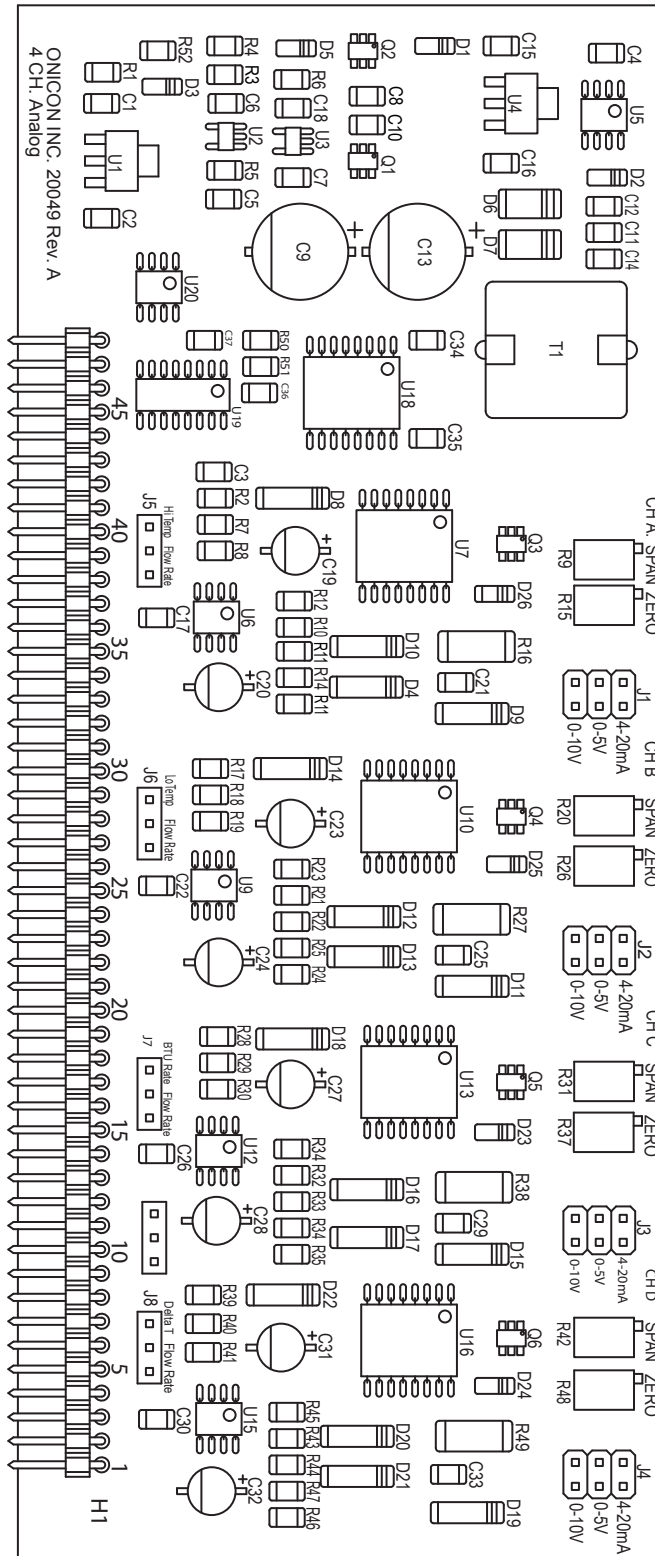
ONICON INC. 20049 Rev. A
4 CH. Analog

R52 R1 C1 D3 R4 R3 C6 R5 C5 D5 R6 C18 U2 U3 C7 Q2 C8 C10 Q1 D1 C15 U4 C16 C4 U5 D2 C12 C11 C14 D6 D7 U1 C2 C9 C13 T1 U20

C37 R50 R51 C36 U19 U18 C34 C35

45 40 35 30 25 20 15 10 5 1 H1

C3 R2 R7 R8 D8 J5 Hi Temp Flow Rate C19 U7 Q3 CH A. SPAN ZERO R9 R15 D26 C17 U6 R12 R10 R11 R14 R11 D10 D4 R16 C21 D9 C20 J1 4-20mA 0-5V 0-10V CH B

R17 R18 R19 D14 J6 Lo Temp Flow Rate C23 U10 Q4 SPAN ZERO R20 R26 D25 C22 U9 R23 R21 R22 R25 R24 D12 D13 R27 C25 D11 C24 J2 4-20mA 0-5V 0-10V CH C

R28 R29 R30 D18 J7 BTU Rate Flow Rate C27 U13 Q5 SPAN ZERO R31 R37 D23 C26 U12 R34 R32 R33 R34 R35 D16 D17 R38 C29 D15 C28 J3 4-20mA 0-5V 0-10V CH D

R39 R40 R41 D22 J8 Delta T Flow Rate C31 U16 Q6 SPAN ZERO R42 R48 D24 C30 U15 R45 R43 R44 R47 R46 D20 D21 R49 C33 D19 C32 J4 4-20mA 0-5V 0-10V